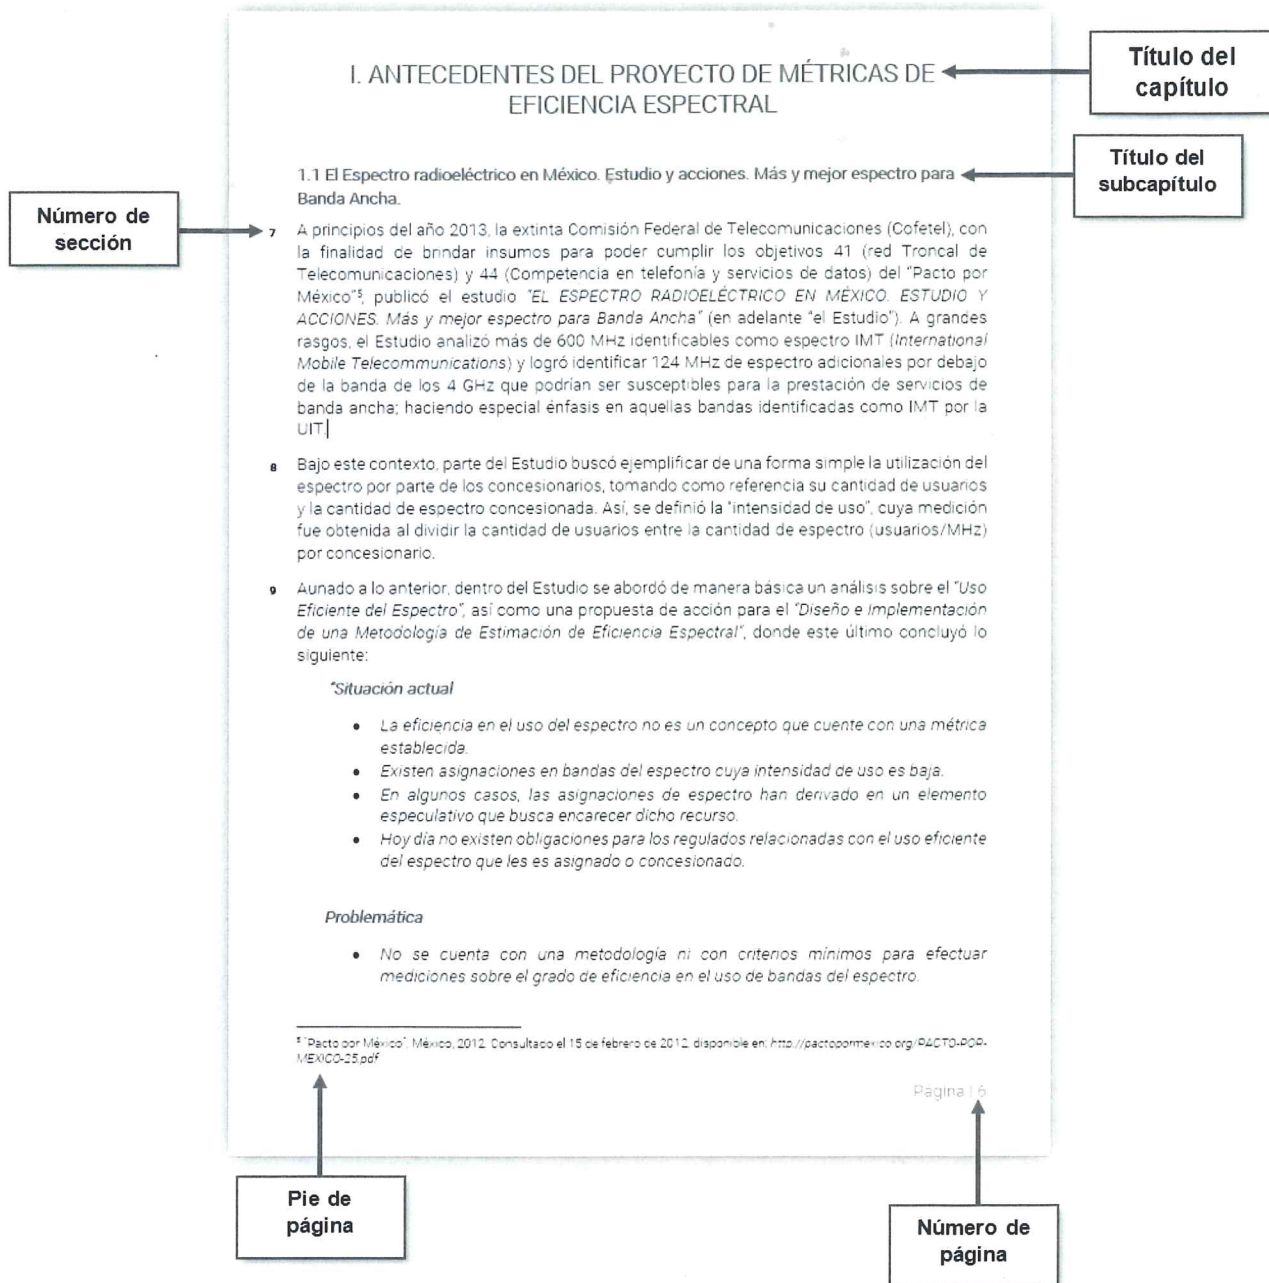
I. ANTECEDENTES DEL PROYECTO DE MÉTRICAS DE EFICIENCIA ESPECTRAL

Título del capítulo

1.1 El Espectro radioeléctrico en México. Estudio y acciones. Más y mejor espectro para Banda Ancha.

Título del subcapítulo

Número de sección

7 A principios del año 2013, la extinta Comisión Federal de Telecomunicaciones (Cofetel), con la finalidad de brindar insumos para poder cumplir los objetivos 41 (red Troncal de Telecomunicaciones) y 44 (Competencia en telefonía y servicios de datos) del "Pacto por México"$^5$, publicó el estudio "EL ESPECTRO RADIOELÉCTRICO EN MÉXICO. ESTUDIO Y ACCIONES. Más y mejor espectro para Banda Ancha" (en adelante "el Estudio"). A grandes rasgos, el Estudio analizó más de 600 MHz identificables como espectro IMT (International Mobile Telecommunications) y logró identificar 124 MHz de espectro adicionales por debajo de la banda de los 4 GHz que podrían ser susceptibles para la prestación de servicios de banda ancha; haciendo especial énfasis en aquellas bandas identificadas como IMT por la UIT.

8 Bajo este contexto, parte del Estudio buscó ejemplificar de una forma simple la utilización del espectro por parte de los concesionarios, tomando como referencia su cantidad de usuarios y la cantidad de espectro concesionada. Así, se definió la "intensidad de uso", cuya medición fue obtenida al dividir la cantidad de usuarios entre la cantidad de espectro (usuarios/MHz) por concesionario.

9 Aunado a lo anterior, dentro del Estudio se abordó de manera básica un análisis sobre el "Uso Eficiente del Espectro", así como una propuesta de acción para el "Diseño e Implementación de una Metodología de Estimación de Eficiencia Espectral", donde este último concluyó lo siguiente:

"Situación actual

- La eficiencia en el uso del espectro no es un concepto que cuente con una métrica establecida.
- Existen asignaciones en bandas del espectro cuya intensidad de uso es baja.
- En algunos casos, las asignaciones de espectro han derivado en un elemento especulativo que busca encarecer dicho recurso.
- Hoy día no existen obligaciones para los regulados relacionadas con el uso eficiente del espectro que les es asignado o concesionado.

Problemática

- No se cuenta con una metodología ni con criterios mínimos para efectuar mediciones sobre el grado de eficiencia en el uso de bandas del espectro.

$^5$ "Pacto por México". México, 2012. Consultado el 15 de febrero de 2012, disponible en: http://pactopormexico.org/PACTO-POR-MEXICO-25.pdf

Página | 6

Pie de página

Número de página